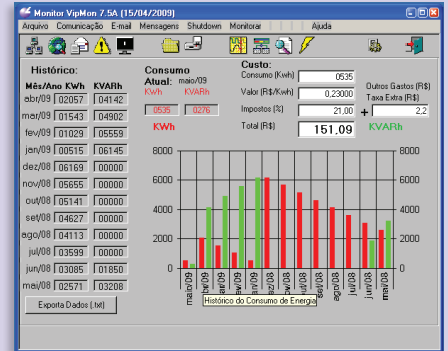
Monitor VipMon 7.5A (15/04/2009)

Arquivo Comunicação E-mail Mensagens Shutdown Monitorar Ajuda

Histórico:

| Mês/Ano KWh | | KVARh |
|---|---|---|
| abr/09 | 02057 | 04142 |
| mar/09 | 01543 | 04902 |
| fev/09 | 01029 | 05559 |
| jan/09 | 00515 | 06145 |
| dez/08 | 06169 | 00000 |
| nov/08 | 05655 | 00000 |
| out/08 | 05141 | 00000 |
| set/08 | 04627 | 00000 |
| ago/08 | 04113 | 00000 |
| jul/08 | 03599 | 00000 |
| jun/08 | 03085 | 01850 |
| mai/08 | 02571 | 03208 |

Exporta Dados (.txt)

Consumo Atual: maio/09
KWh KVARh
0535 0276
KWh

Custo:
Consumo (Kwh) 0535
Valor (R$/Kwh) 0,23000
Impostos (%) 21,00
Total (R$) 151,09

Outros Gastos (R$)
Taxa Extra (R$)
+ 2,2
KVARh

8000 6000 4000 2000 0
8000 6000 4000 2000 0

mai/09 abr/09 mar/09 fev/09 jan/09 dez/08 nov/08 out/08 set/08 ago/08 jul/08 jun/08 mai/08

Histórico do Consumo de Energia